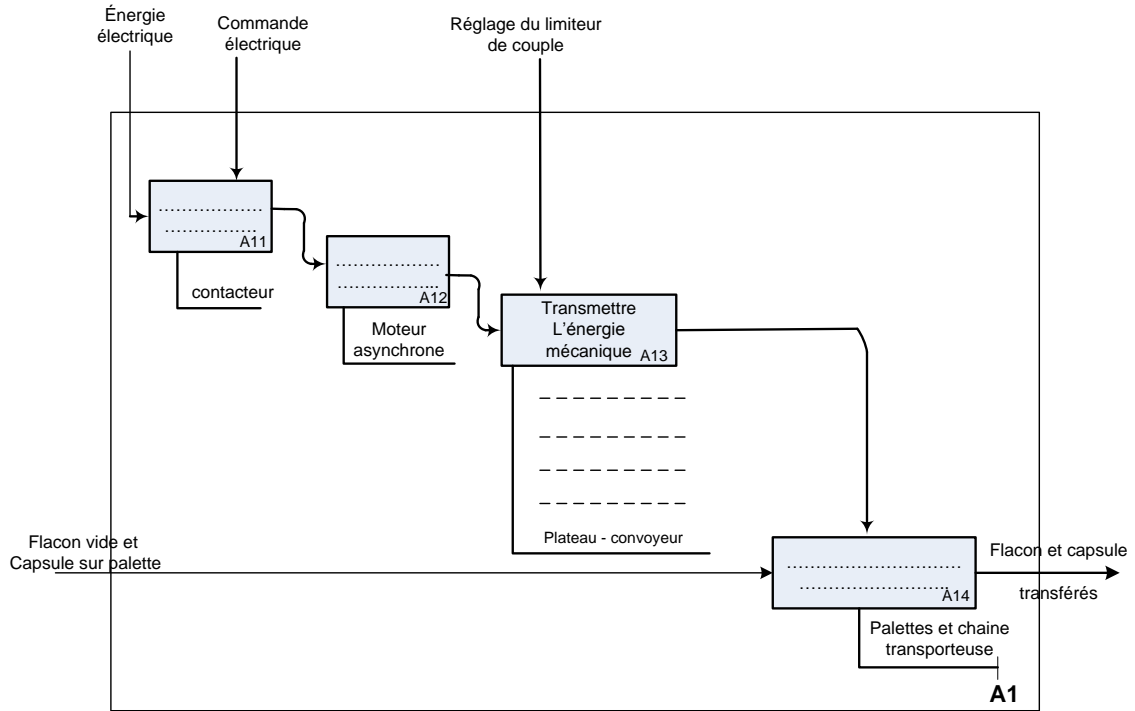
Énergie électrique

Commande électrique

Réglage du limiteur de couple

……………… ……………… A11

contacteur

……………… ……………… A12

Moteur asynchrone

Transmettre L'énergie mécanique A13

– – – – – – – – –

– – – – – – – – –

– – – – – – – – –

– – – – – – – – –

Plateau - convoyeur

Flacon vide et Capsule sur palette

……………………… ……………………… A14

Flacon et capsule transférés

Palettes et chaine transporteuse

A1